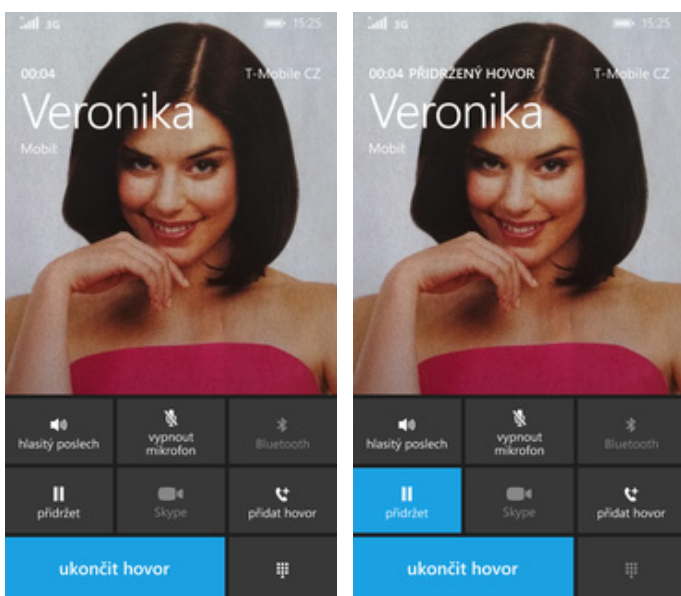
3G 15:25

00:04 T-Mobile CZ

Veronika

Mobil

hlasitý poslech

vypnout mikrofon

Bluetooth

přidržet

Skype

přidat hovor

ukončit hovor

3G 15:25

00:04 PŘIDRŽENÝ HOVOR T-Mobile CZ

Veronika

Mobil

hlasitý poslech

vypnout mikrofon

Bluetooth

přidržet

Skype

přidat hovor

ukončit hovor